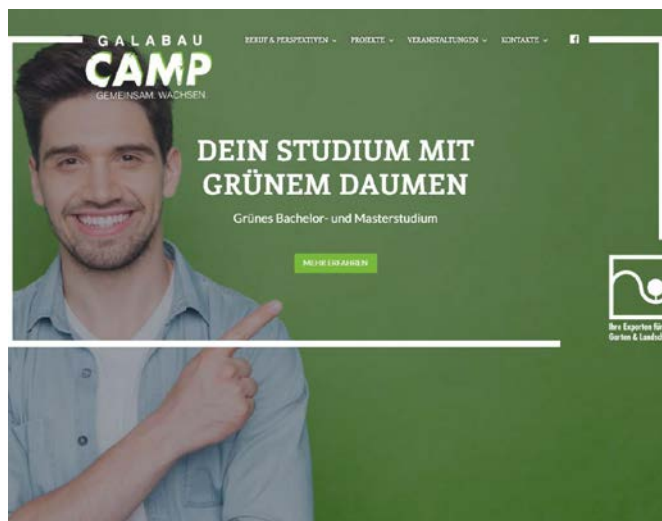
GALABAU
CAMP
GEMEINSAM. WACHSEN

BERUF & PERSPEKTIVEN ⌄ PROJEKTE ⌄ VERANSTALTUNGEN ⌄ KONTAKTE ⌄

DEIN STUDIUM MIT GRÜNEM DAUMEN

Grünes Bachelor- und Masterstudium

MEHR ERFAHREN

Ihre Experten für Garten & Landsc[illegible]